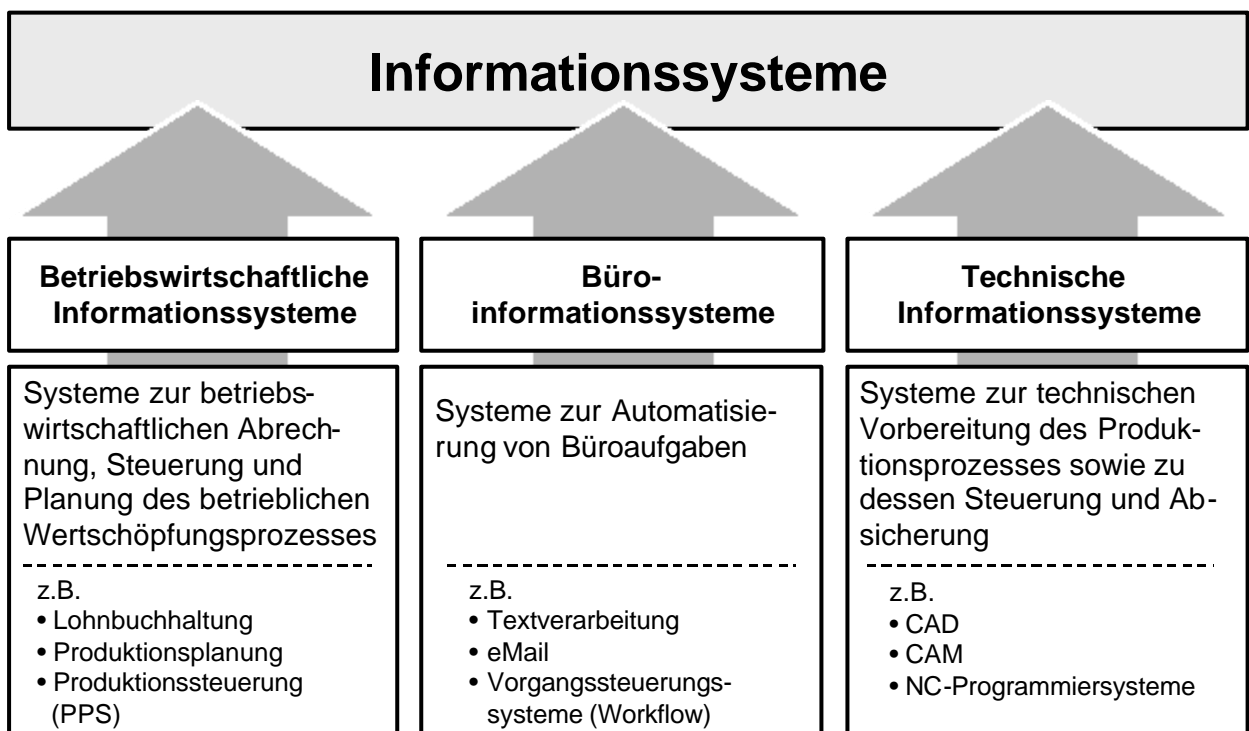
Informationssysteme

Betriebswirtschaftliche Informationssysteme

Systeme zur betriebswirtschaftlichen Abrechnung, Steuerung und Planung des betrieblichen Wertschöpfungsprozesses

z.B.
• Lohnbuchhaltung
• Produktionsplanung
• Produktionssteuerung (PPS)

Büroinformationssysteme

Systeme zur Automatisierung von Büroaufgaben

z.B.
• Textverarbeitung
• eMail
• Vorgangssteuerungssysteme (Workflow)

Technische Informationssysteme

Systeme zur technischen Vorbereitung des Produktionsprozesses sowie zu dessen Steuerung und Absicherung

z.B.
• CAD
• CAM
• NC-Programmiersysteme